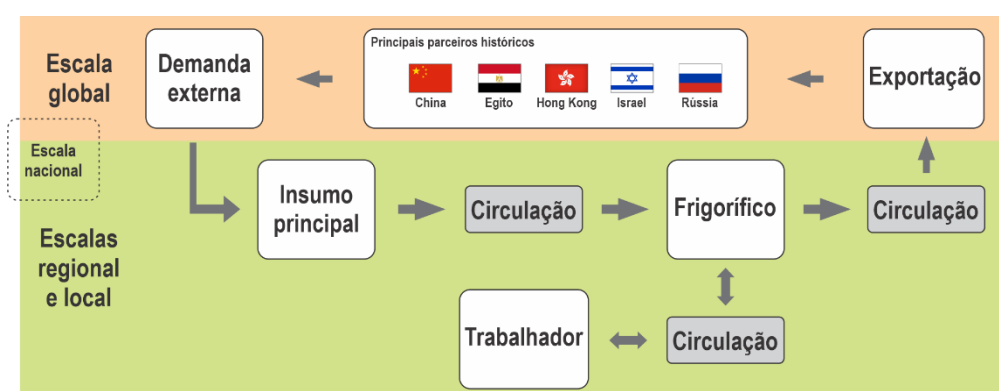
Escala global

Demanda externa

Principais parceiros históricos

China

Egito

Hong Kong

Israel

Rússia

Exportação

Escala nacional

Escalas regional e local

Insumo principal

Circulação

Frigorífico

Circulação

Trabalhador

Circulação